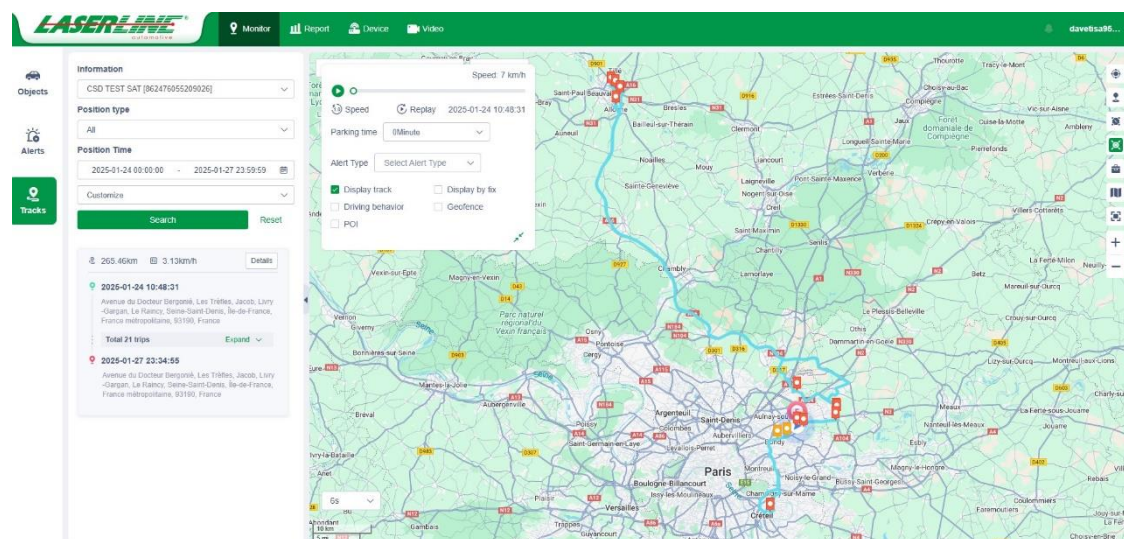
LASERLINE automotive

Monitor Report Device Video davetisa95...

Objects

Alerts

Tracks

Information

CSD TEST SAT [862476055209026]

Position type

All

Position Time

2025-01-24 00:00:00 - 2025-01-27 23:59:59

Customize

Search Reset

265.46km 3.13km/h Details

2025-01-24 10:48:31

Avenue du Docteur Bergonié, Les Trèfles, Jacob, Livry-Gargan, Le Raincy, Seine-Saint-Denis, Île-de-France, France métropolitaine, 93190, France

Total 21 trips Expand

2025-01-27 23:34:55

Avenue du Docteur Bergonié, Les Trèfles, Jacob, Livry-Gargan, Le Raincy, Seine-Saint-Denis, Île-de-France, France métropolitaine, 93190, France

Speed: 7 km/h

Speed Replay 2025-01-24 10:48:31

Parking time 0Minute

Alert Type Select Alert Type

Display track Display by fix

Driving behavior Geofence

POI

6s

Saint-Paul Beauvais Bresles Clermont Estrées-Saint-Denis Compiègne Noailles Mouy Liancourt Sainte-Geneviève Laigneville Nogent-sur-Oise Creil Pont-Sainte-Maxence Verberie Saint-Maximin Chantilly Senlis Crépy-en-Valois Villers-Cotterêts Vexin-sur-Epte Magny-en-Vexin Chambly Lamorlaye Parc naturel régional du Vexin français Pontoise Cergy Le Plessis-Belleville Dammartin-en-Goële Vernon Givemy Bonnières-sur-Seine Mantes-la-Jolie Aubergenville Argenteuil Saint-Denis Aulnay-sous-Bois Colombes Aubervilliers Bondy Poissy Saint-Germain-en-Laye Levallois-Perret Paris Montreuil Noisy-le-Grand Boulogne-Billancourt Issy-les-Moulineaux Versailles Champigny-sur-Marne Créteil Meaux Esbly Lizy-sur-Ourcq Jouarre La Ferté-sous-Jouarre Coulommiers Crouy-sur-Ourcq Mareuil-sur-Ourcq Betz La Ferté-Milon Vic-sur-Aisne Ambleny Thourotte Tracy-le-Mont Choisy-au-Bac Longueil-Sainte-Marie Pierrefonds Forêt domaniale de Compiègne Bréval Anet Gambais Houdan Trappes Guyancourt Plaisir Bussy-Saint-Georges Magny-le-Hongre Charly-sur-Marne Rebais Faremoutiers Montreuil-aux-Lions Nanteuil-lès-Meaux Othis Neuilly Jaux Auneuil Bailleul-sur-Thérain Allonne Oise-la-Motte